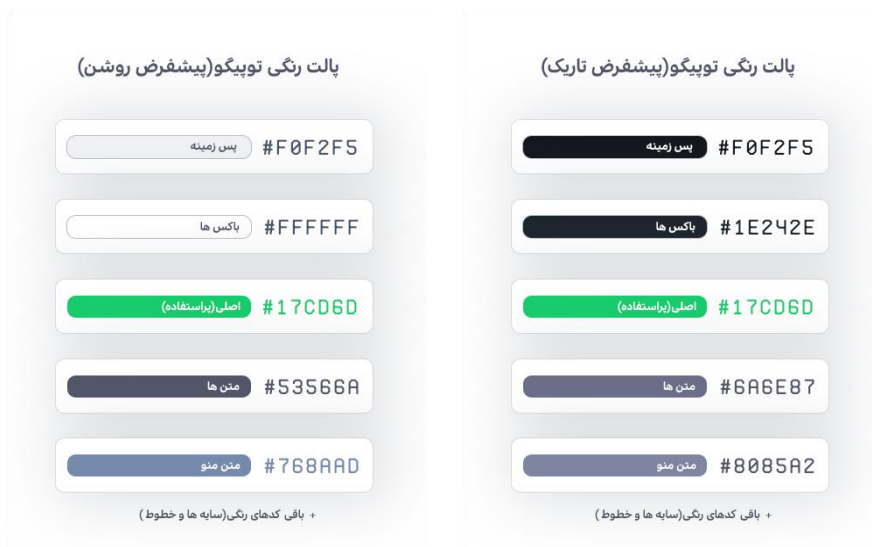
پالت رنگی توپیگو(پیشفرض تاریک)

#F0F2F5 پس زمینه

#1E242E باکس ها

#17CD6D اصلی(پراستفاده)

#6A6E87 متن ها

#8085A2 متن منو

+ باقی کدهای رنگی(سایه ها و خطوط)

پالت رنگی توپیگو(پیشفرض روشن)

#F0F2F5 پس زمینه

#FFFFFF باکس ها

#17CD6D اصلی(پراستفاده)

#53566A متن ها

#768AAD متن منو

+ باقی کدهای رنگی(سایه ها و خطوط)